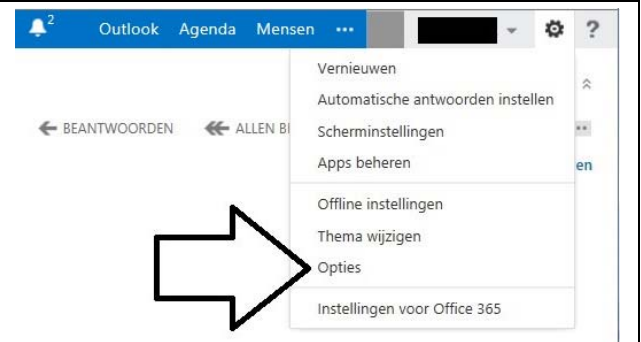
2 Outlook Agenda Mensen ··· ?

← BEANTWOORDEN ← ALLEN B

en

Vernieuwen
Automatische antwoorden instellen
Scherminstellingen
Apps beheren

Offline instellingen
Thema wijzigen
Opties

Instellingen voor Office 365